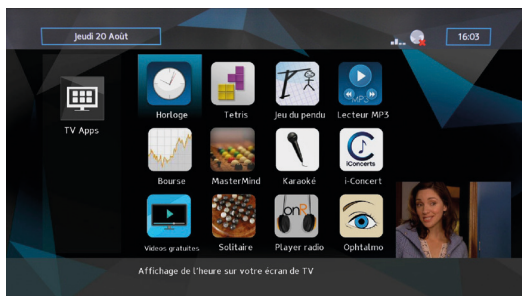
Jeudi 20 Août

16:03

TV Apps

Horloge

Tetris

Jeu du pendu

Lecteur MP3

Bourse

MasterMind

Karaoké

i-Concert

Videos gratuites

Solitaire

Player radio

Ophtalmo

Affichage de l'heure sur votre écran de TV